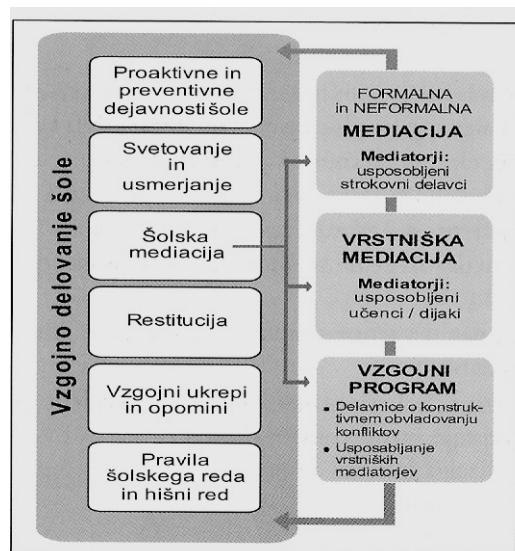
Vzgojno delovanje šole

Proaktivne in preventivne dejavnosti šole

Svetovanje in usmerjanje

Šolska mediacija

Restitucija

Vzgojni ukrepi in opomini

Pravila šolskega reda in hišni red

FORMALNA in NEFORMALNA
MEDIACIJA
Mediatorji: usposobljeni strokovni delavci

VRSTNIŠKA MEDIACIJA
Mediatorji: usposobljeni učenci / dijaki

VZGOJNI PROGRAM
• Delavnice o konstruktivnem obvladovanju konfliktov
• Usposabljanje vrstniških mediatorjev